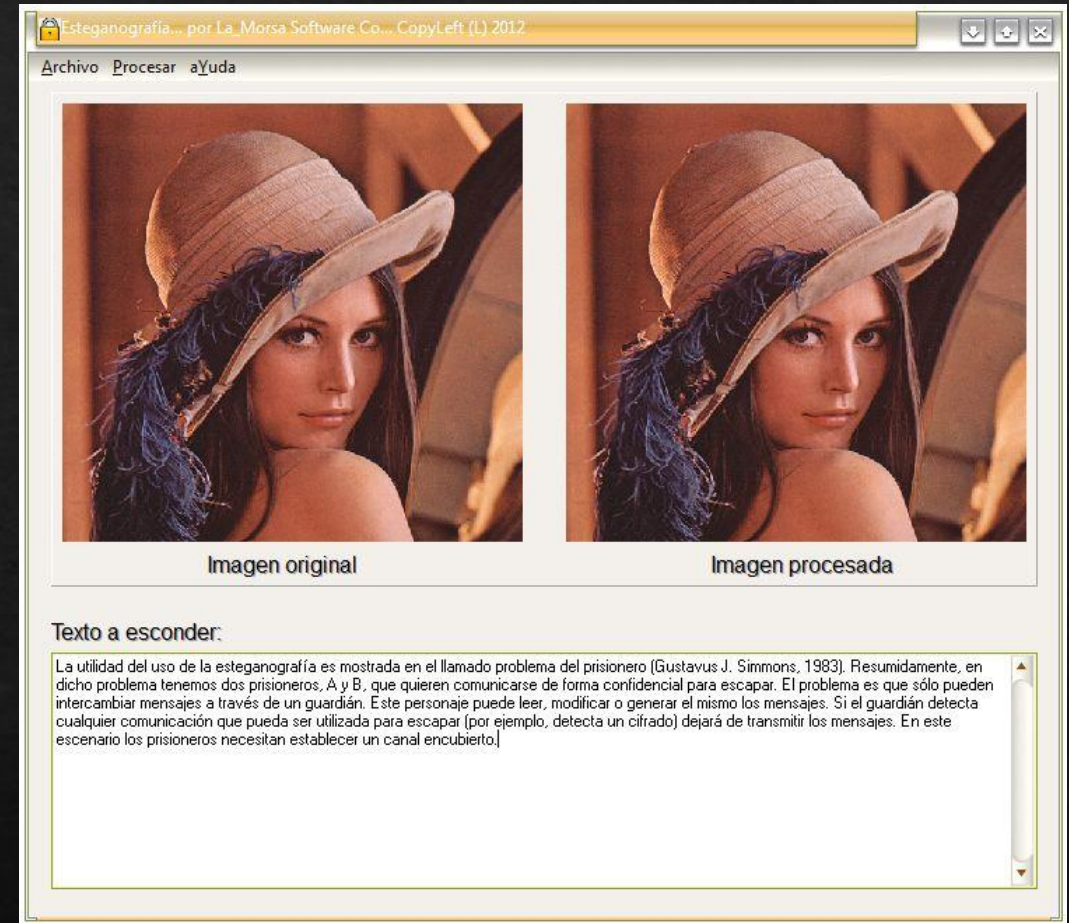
Esteganografía... por La_Morsa Software Co... CopyLeft (L) 2012

Archivo Procesar aYuda

Imagen original

Imagen procesada

Texto a esconder:

La utilidad del uso de la esteganografía es mostrada en el llamado problema del prisionero (Gustavus J. Simmons, 1983). Resumidamente, en dicho problema tenemos dos prisioneros, A y B, que quieren comunicarse de forma confidencial para escapar. El problema es que sólo pueden intercambiar mensajes a través de un guardián. Este personaje puede leer, modificar o generar el mismo los mensajes. Si el guardián detecta cualquier comunicación que pueda ser utilizada para escapar (por ejemplo, detecta un cifrado) dejará de transmitir los mensajes. En este escenario los prisioneros necesitan establecer un canal encubierto.